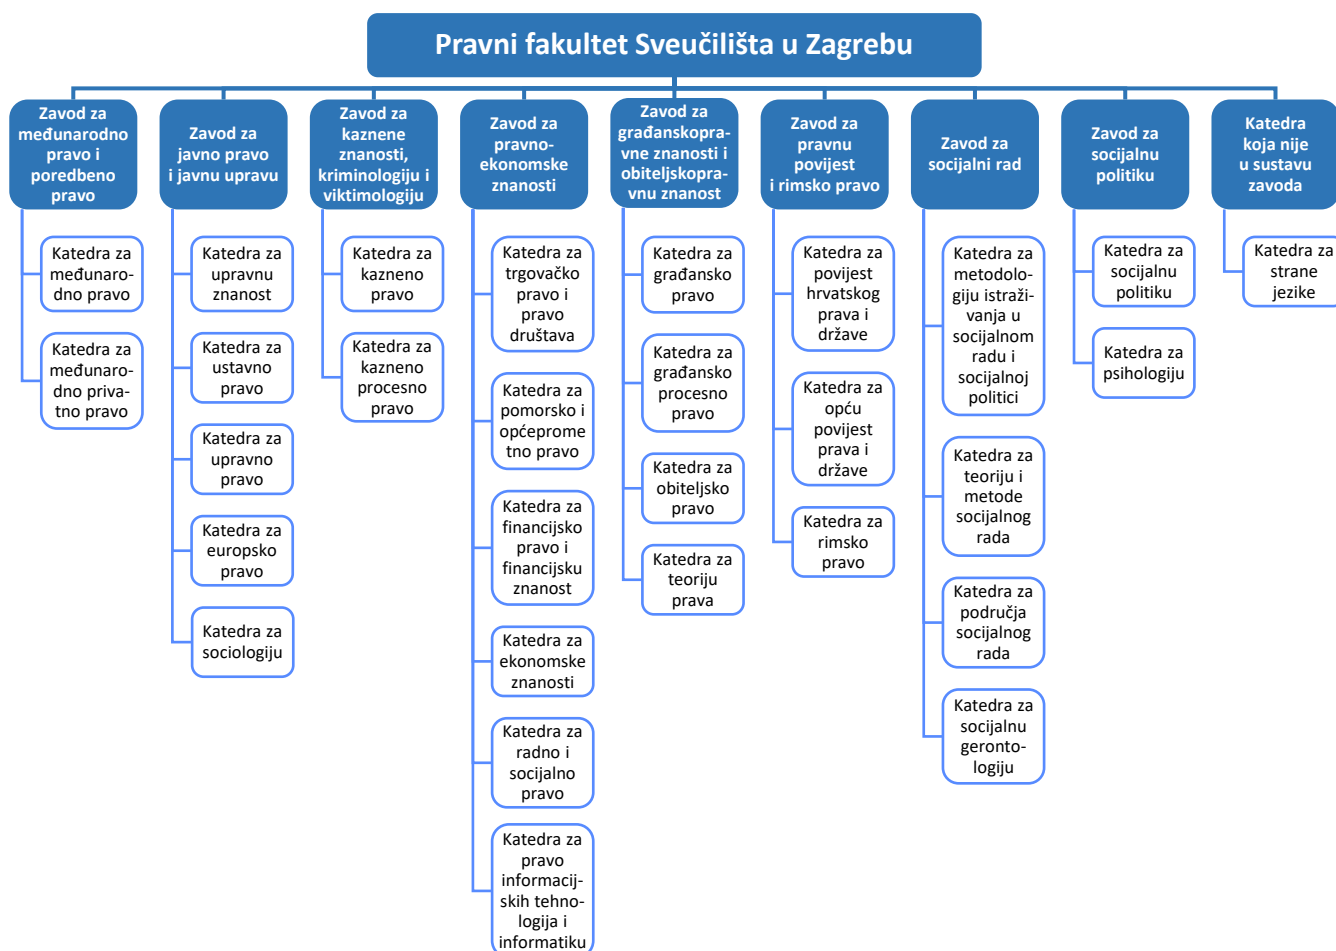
Pravni fakultet Sveučilišta u Zagrebu

Zavod za međunarodno pravo i poredbeno pravo

Katedra za međunarodno pravo

Katedra za međunarodno privatno pravo

Zavod za javno pravo i javnu upravu

Katedra za upravnu znanost

Katedra za ustavno pravo

Katedra za upravno pravo

Katedra za europsko pravo

Katedra za sociologiju

Zavod za kaznene znanosti, kriminologiju i viktimologiju

Katedra za kazneno pravo

Katedra za kazneno procesno pravo

Zavod za pravno-ekonomske znanosti

Katedra za trgovačko pravo i pravo društava

Katedra za pomorsko i općepromet no pravo

Katedra za financijsko pravo i financijsku znanost

Katedra za ekonomske znanosti

Katedra za radno i socijalno pravo

Katedra za pravo informacijskih tehnologija i informatiku

Zavod za građanskopravne znanosti i obiteljskopravnu znanost

Katedra za građansko pravo

Katedra za građansko procesno pravo

Katedra za obiteljsko pravo

Katedra za teoriju prava

Zavod za pravnu povijest i rimsko pravo

Katedra za povijest hrvatskog prava i države

Katedra za opću povijest prava i države

Katedra za rimsko pravo

Zavod za socijalni rad

Katedra za metodologiju istraživanja u socijalnom radu i socijalnoj politici

Katedra za teoriju i metode socijalnog rada

Katedra za područja socijalnog rada

Katedra za socijalnu gerontologiju

Zavod za socijalnu politiku

Katedra za socijalnu politiku

Katedra za psihologiju

Katedra koja nije u sustavu zavoda

Katedra za strane jezike